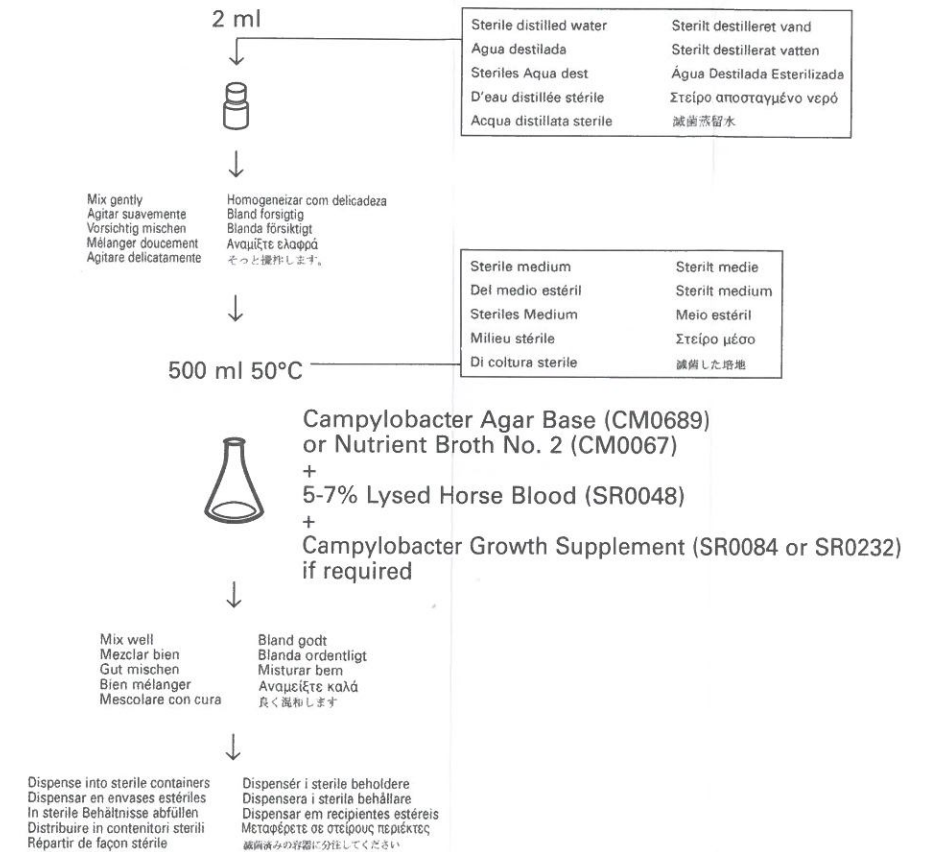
2 ml

| Sterile distilled water | Sterilt destilleret vand |
|---|---|
| Agua destilada | Sterilt destillerat vatten |
| Steriles Aqua dest | Água Destilada Esterilizada |
| D'eau distillée stérile | Στείρο αποσταγμένο νερό |
| Acqua distillata sterile | 滅菌蒸留水 |

Mix gently
Agitar suavemente
Vorsichtig mischen
Mélanger doucement
Agitare delicatamente

Homogeneizar com delicadeza
Bland forsigtig
Blanda försiktigt
Αναμίξτε ελαφρά
そっと操作します。

| Sterile medium | Sterilt medie |
|---|---|
| Del medio estéril | Sterilt medium |
| Steriles Medium | Meio estéril |
| Milieu stérile | Στείρο μέσο |
| Di coltura sterile | 滅菌した培地 |

500 ml 50°C

Campylobacter Agar Base (CM0689)
or Nutrient Broth No. 2 (CM0067)
+
5-7% Lysed Horse Blood (SR0048)
+
Campylobacter Growth Supplement (SR0084 or SR0232)
if required

Mix well
Mezclar bien
Gut mischen
Bien mélanger
Mescolare con cura

Bland godt
Blanda ordentligt
Misturar bem
Αναμείξτε καλά
良く混和します

Dispense into sterile containers
Dispensar en envases estériles
In sterile Behältnisse abfüllen
Distribuire in contenitori sterili
Répartir de façon stérile

Dispensér i sterile beholdere
Dispensera i sterila behållare
Dispensar em recipientes estéreis
Μεταφέρετε σε στείρους περιέκτες
滅菌済みの容器に分注してください